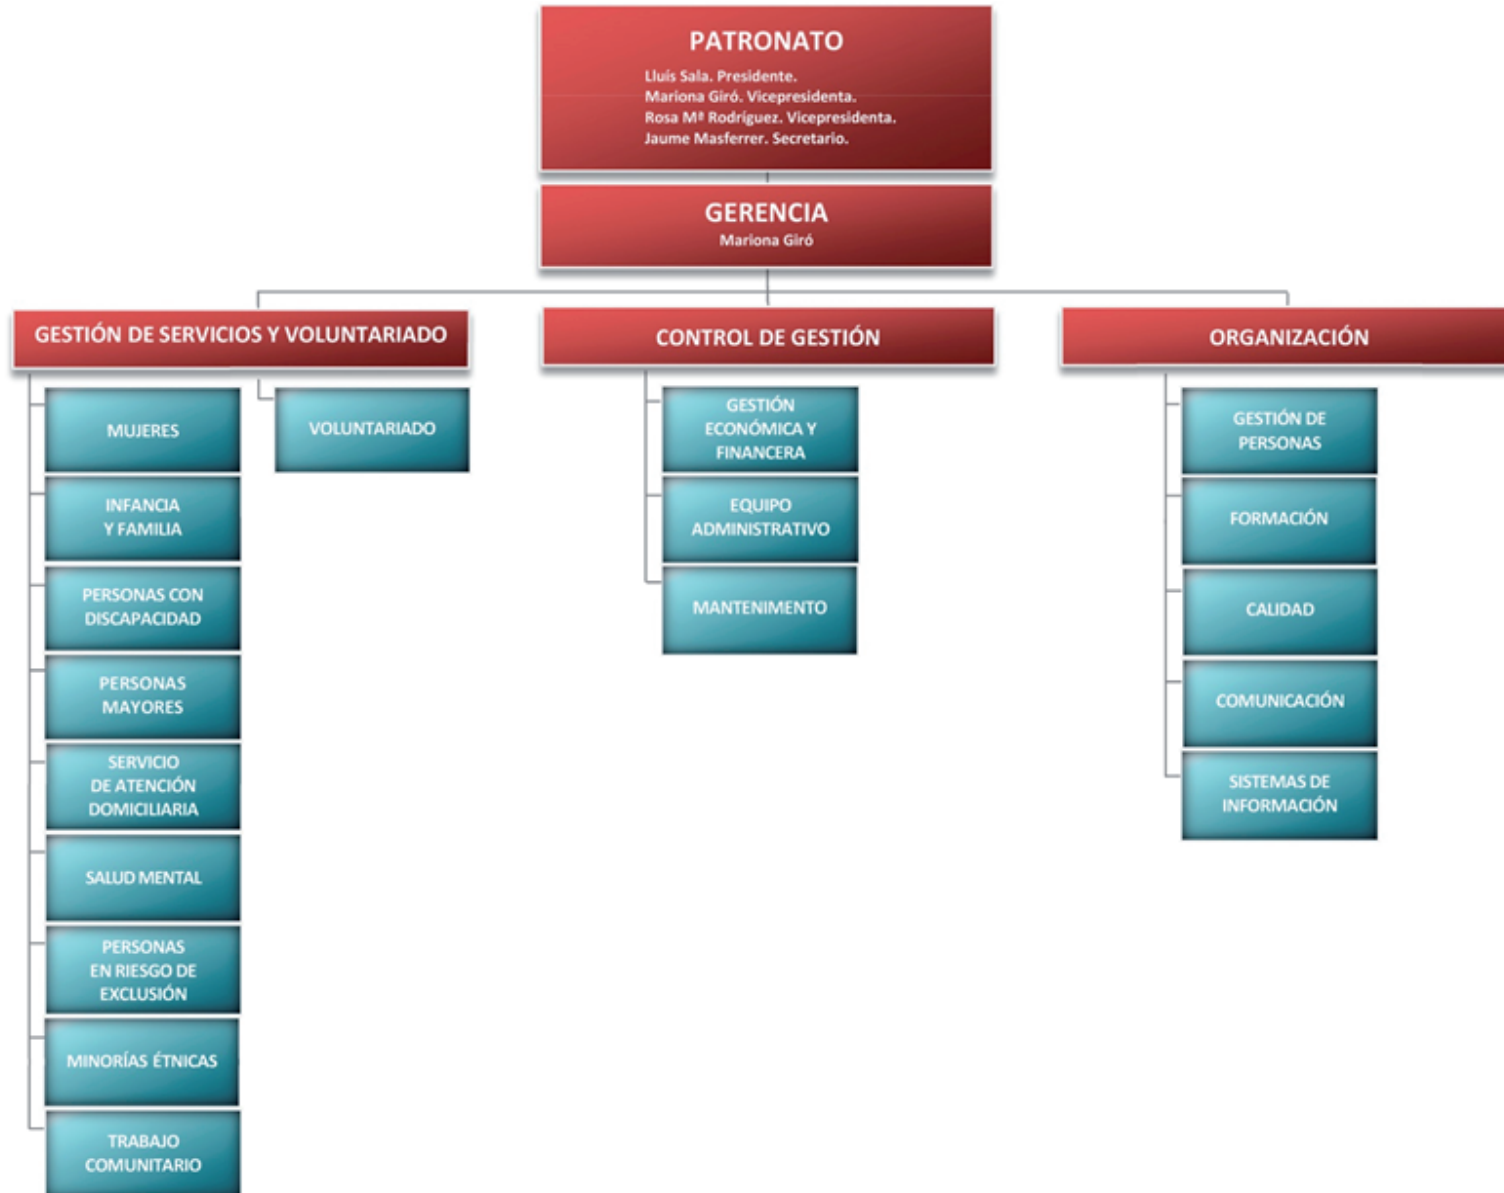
PATRONATO

Lluís Sala. Presidente.
Mariona Giró. Vicepresidenta.
Rosa Mª Rodriguez. Vicepresidenta.
Jaume Masferrer. Secretario.

GERENCIA
Mariona Giró

GESTIÓN DE SERVICIOS Y VOLUNTARIADO

MUJERES

INFANCIA Y FAMILIA

PERSONAS CON DISCAPACIDAD

PERSONAS MAYORES

SERVICIO DE ATENCIÓN DOMICILIARIA

SALUD MENTAL

PERSONAS EN RIESGO DE EXCLUSIÓN

MINORÍAS ÉTNICAS

TRABAJO COMUNITARIO

VOLUNTARIADO

CONTROL DE GESTIÓN

GESTIÓN ECONÓMICA Y FINANCERA

EQUIPO ADMINISTRATIVO

MANTENIMENTO

ORGANIZACIÓN

GESTIÓN DE PERSONAS

FORMACIÓN

CALIDAD

COMUNICACIÓN

SISTEMAS DE INFORMACIÓN